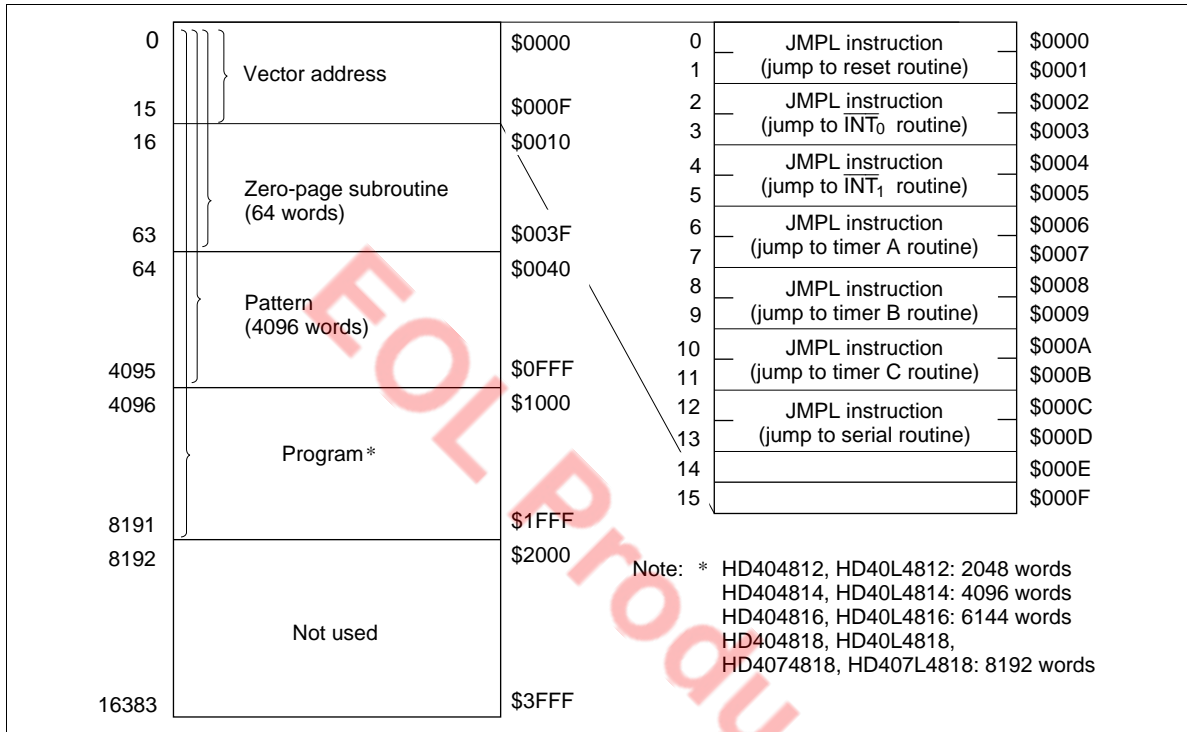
0 Vector address $0000
15 $000F
16 $0010
Zero-page subroutine (64 words)
63 $003F
64 $0040
Pattern (4096 words)
4095 $0FFF
4096 $1000
Program *
8191 $1FFF
8192 $2000
Not used
16383 $3FFF

| | | |
|---|---|---|
| 0 | JMPL instruction | $0000 |
| 1 | (jump to reset routine) | $0001 |
| 2 | JMPL instruction | $0002 |
| 3 | (jump to $\overline{INT_0}$ routine) | $0003 |
| 4 | JMPL instruction | $0004 |
| 5 | (jump to $\overline{INT_1}$ routine) | $0005 |
| 6 | JMPL instruction | $0006 |
| 7 | (jump to timer A routine) | $0007 |
| 8 | JMPL instruction | $0008 |
| 9 | (jump to timer B routine) | $0009 |
| 10 | JMPL instruction | $000A |
| 11 | (jump to timer C routine) | $000B |
| 12 | JMPL instruction | $000C |
| 13 | (jump to serial routine) | $000D |
| 14 | | $000E |
| 15 | | $000F |

Note: * HD404812, HD40L4812: 2048 words
HD404814, HD40L4814: 4096 words
HD404816, HD40L4816: 6144 words
HD404818, HD40L4818,
HD4074818, HD407L4818: 8192 words

EOL Produ